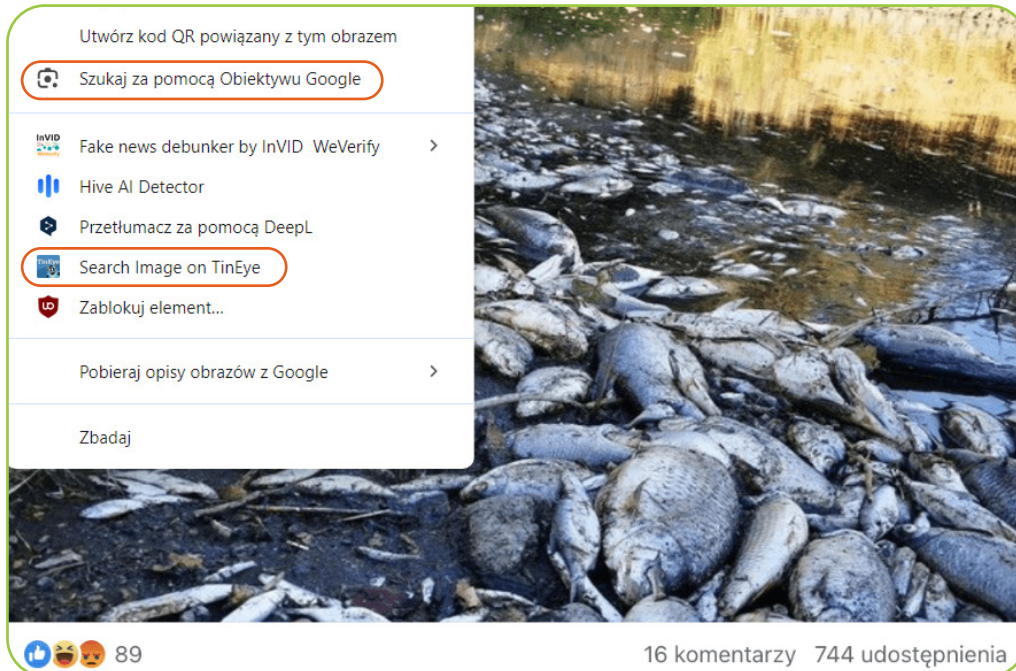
Utwórz kod QR powiązany z tym obrazem

Szukaj za pomocą Obiektywu Google

InVID WeVerify Fake news debunker by InVID WeVerify

Hive AI Detector

Przetłumacz za pomocą DeepL

TinEye Search Image on TinEye

Zablokuj element...

Pobieraj opisy obrazów z Google

Zbadaj

89

16 komentarzy 744 udostępnienia